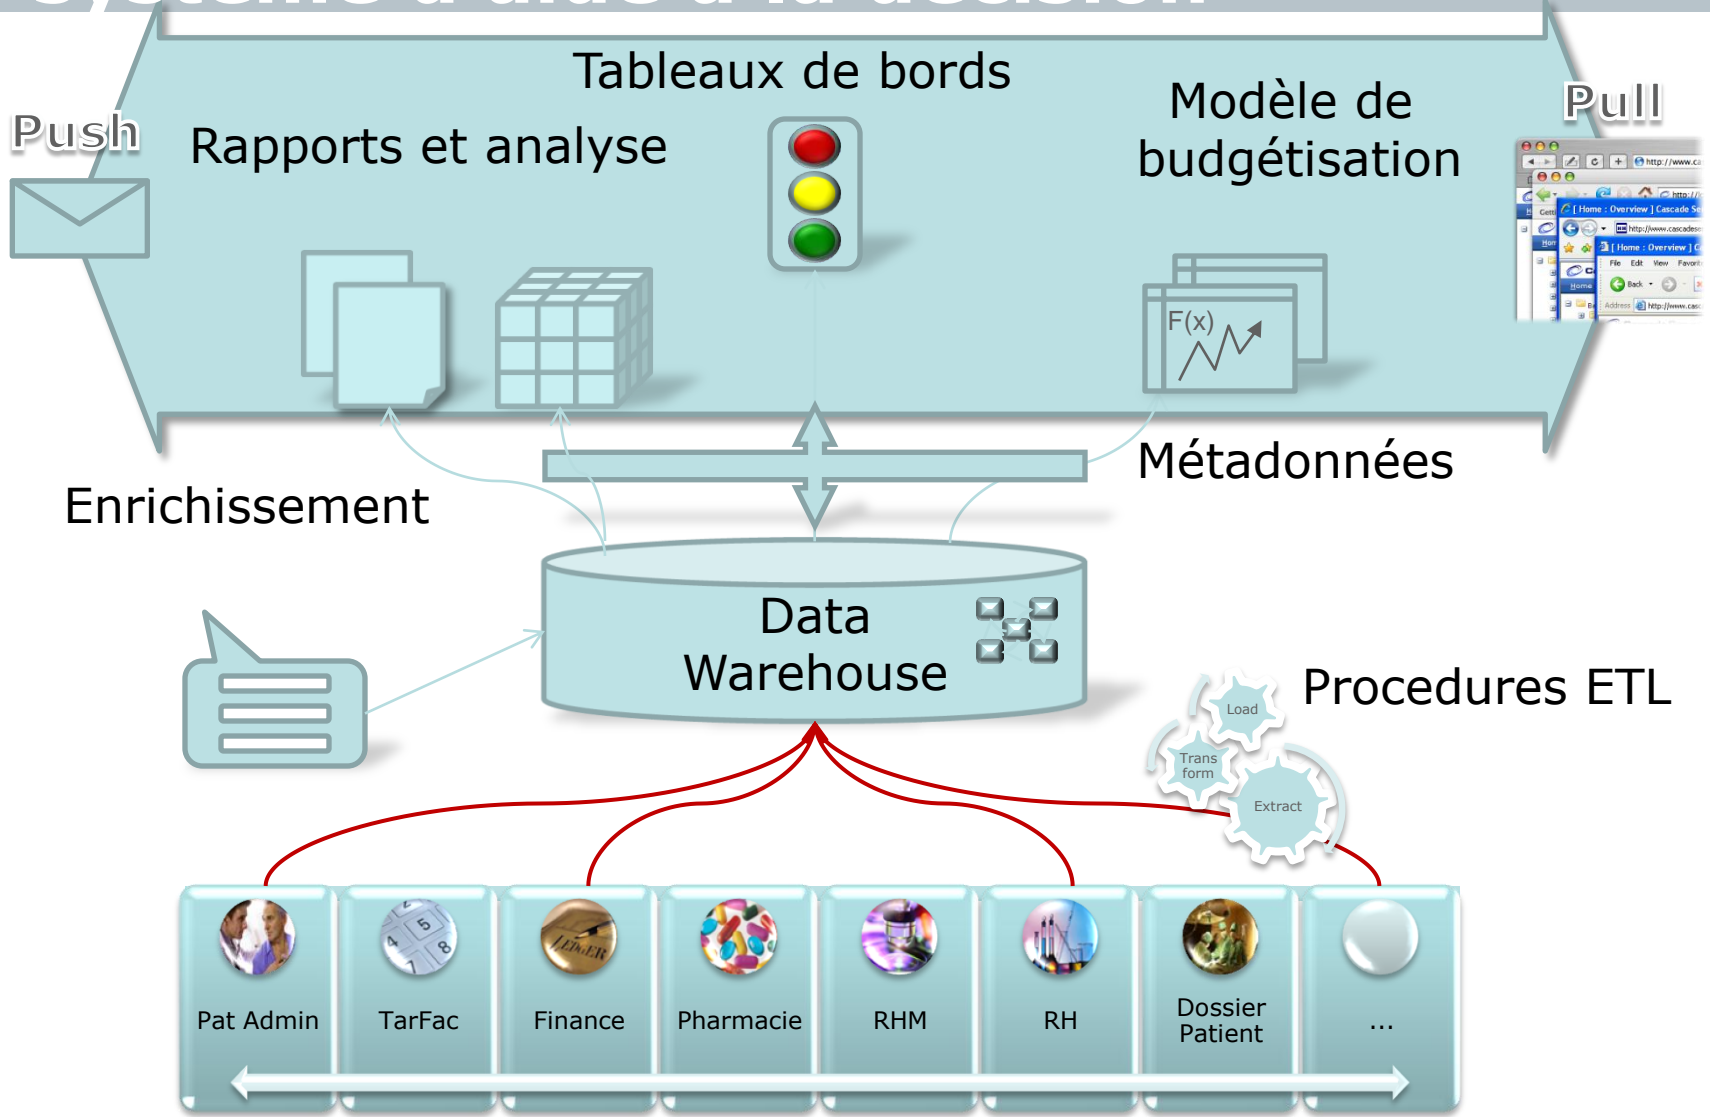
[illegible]

Tableaux de bords

Push

Rapports et analyse

Modèle de budgétisation

Pull

[ Home : Overview ] Cascade Se

[ Home : Overview ] C

File Edit View Favorit

Back

F(x)

Métadonnées

Enrichissement

Data Warehouse

Procedures ETL

Load

Trans form

Extract

Pat Admin

TarFac

Finance

Pharmacie

RHM

RH

Dossier Patient

...